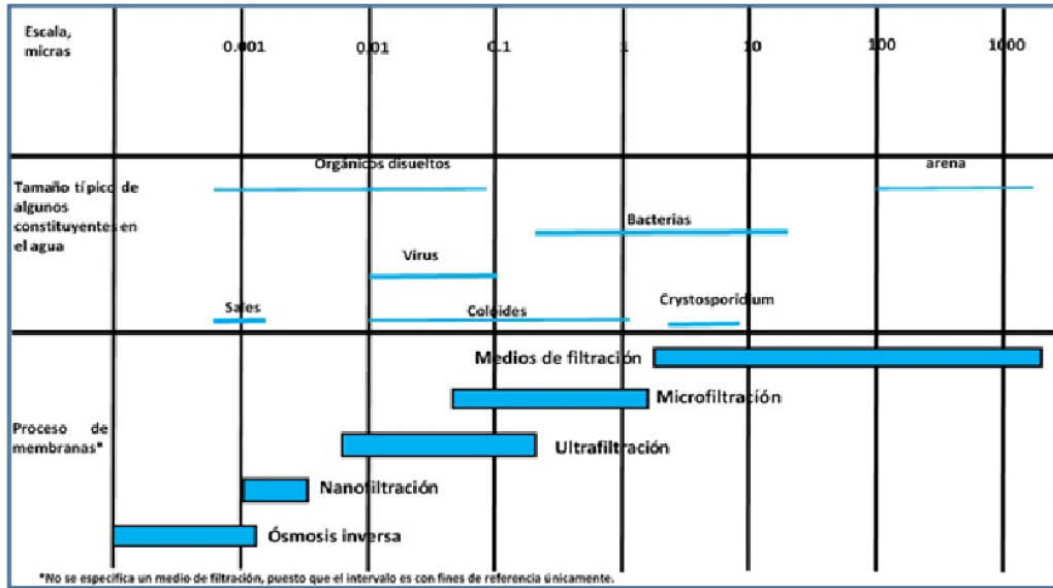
| Escala, micras | 0.001 | 0.01 | 0.1 | 1 | 10 | 100 | 1000 |
|---|---|---|---|---|---|---|---|

Tamaño típico de algunos constituyentes en el agua

Orgánicos disueltos

arena

Bacterias

Virus

Sales

Coloides

Crystosporidium

Proceso de membranas*

Medios de filtración

Microfiltración

Ultrafiltración

Nanofiltración

Ósmosis inversa

*No se especifica un medio de filtración, puesto que el intervalo es con fines de referencia únicamente.